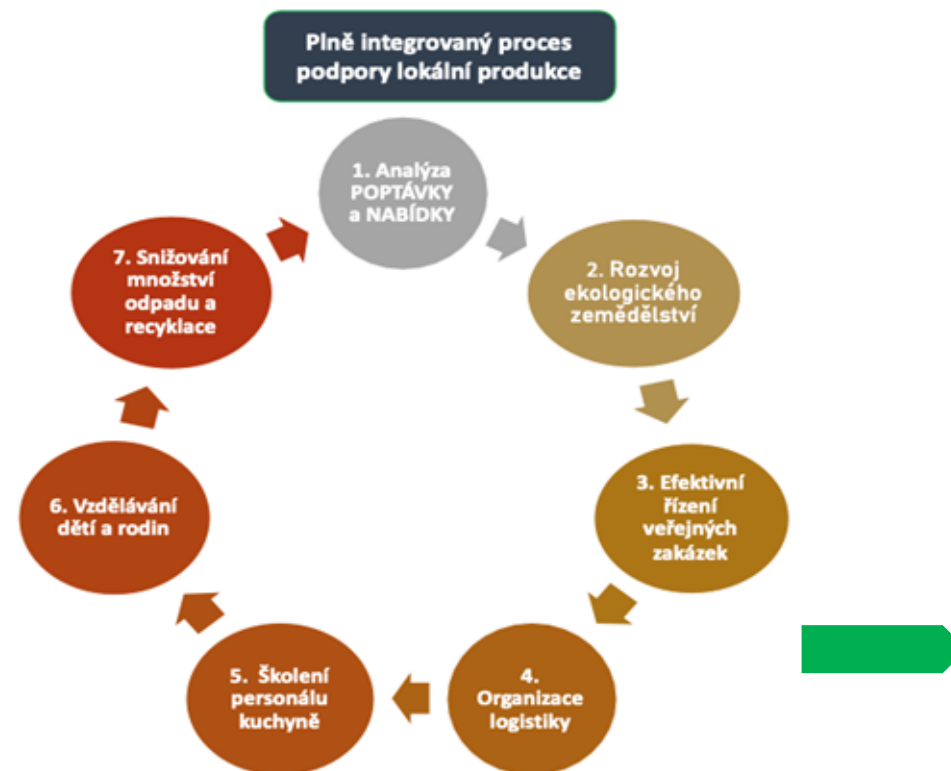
Plně integrovaný proces podpory lokální produkce

1. Analýza POPTÁVKY a NABÍDKY

2. Rozvoj ekologického zemědělství

3. Efektivní řízení veřejných zakázek

4. Organizace logistiky

5. Školení personálu kuchyně

6. Vzdělávání dětí a rodin

7. Snižování množství odpadu a recyklace